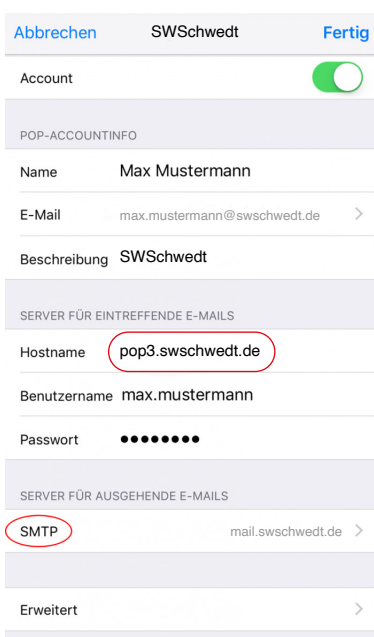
Abbrechen SWSchwedt Fertig

Account

POP-ACCOUNTINFO

Name Max Mustermann

E-Mail max.mustermann@swschwedt.de

Beschreibung SWSchwedt

SERVER FÜR EINTREFFENDE E-MAILS

Hostname pop3.swschwedt.de

Benutzername max.mustermann

Passwort ••••••••

SERVER FÜR AUSGEHENDE E-MAILS

SMTP mail.swschwedt.de

Erweitert